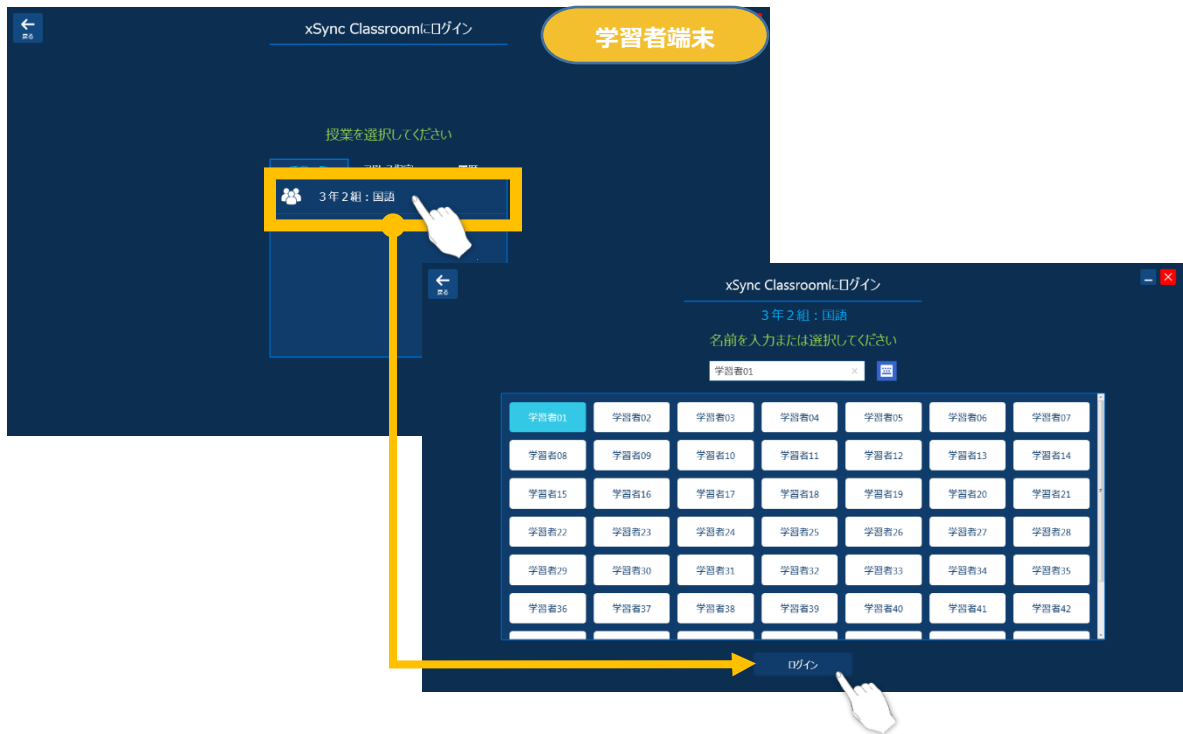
戻る

xSync Classroomにログイン

学習者端末

授業を選択してください

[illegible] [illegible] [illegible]

3年2組：国語

戻る

xSync Classroomにログイン

3年2組：国語

名前を入力または選択してください

学習者01

| 学習者01 | 学習者02 | 学習者03 | 学習者04 | 学習者05 | 学習者06 | 学習者07 |
|---|---|---|---|---|---|---|
| 学習者08 | 学習者09 | 学習者10 | 学習者11 | 学習者12 | 学習者13 | 学習者14 |
| 学習者15 | 学習者16 | 学習者17 | 学習者18 | 学習者19 | 学習者20 | 学習者21 |
| 学習者22 | 学習者23 | 学習者24 | 学習者25 | 学習者26 | 学習者27 | 学習者28 |
| 学習者29 | 学習者30 | 学習者31 | 学習者32 | 学習者33 | 学習者34 | 学習者35 |
| 学習者36 | 学習者37 | 学習者38 | 学習者39 | 学習者40 | 学習者41 | 学習者42 |

ログイン